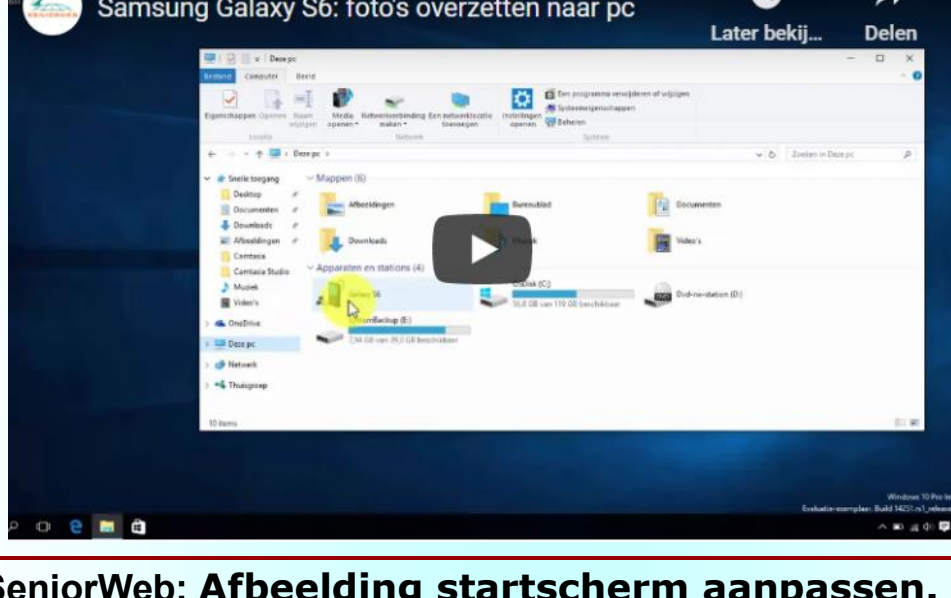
Samsung Galaxy S6: foto's overzetten naar pc

Later bekij... Delen

Deze pc

Bestand Computer Beeld

Eigenschappen Openen Naam wijzigen Media openen Netwerkverbinding maken Een netwerklocatie toevoegen Instellingen openen

Een programma verwijderen of wijzigen
Systeemeigenschappen
Beheren

Locatie Netwerk Systeem

Deze pc

Zoeken in Deze pc

Snelle toegang
Desktop
Documenten
Downloads
Afbeeldingen
Camtasia
Camtasia Studio
Muziek
Video's
OneDrive
Deze pc
Netwerk
Thuisgroep

Mappen (6)
Afbeeldingen
Bureaublad
Documenten
Downloads
Muziek
Video's

Apparaten en stations (4)
Galaxy S6
Lokale schijf (C:)
56,8 GB van 110 GB beschikbaar
Dvd-rw-station (D:)
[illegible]Backup (E:)
7,94 GB van 39,0 GB beschikbaar

10 items

Windows 10 Pro In
Evaluatie-exemplaar. Build 14251.rs1_release

SeniorWeb: Afbeelding startscherm aanpassen.